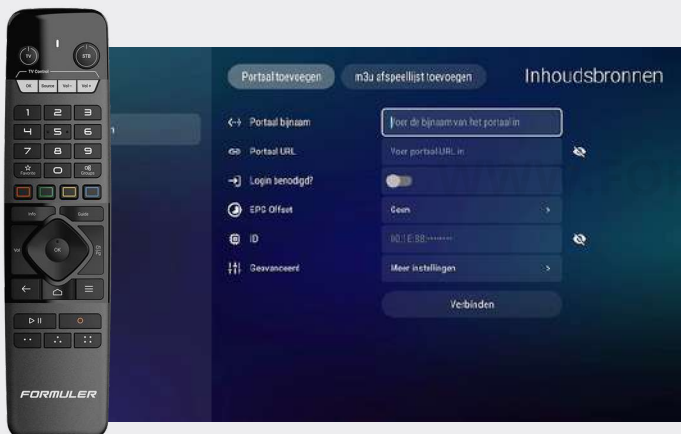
TV
STB
TV Control
OK
Source
Vol-
Vol+
1
2
3
4
5
6
7
8
9
Favorite
0
Groups
Info
Guide
OK
Vol
EXIT
FORMULER

Portaal toevoegen
m3u afspeellijst toevoegen
Inhoudsbronnen

Portaal bijnaam
Voer de bijnaam van het portaal in
Portaal URL
Voer portaal URL in
Login benodigd?
EPG Offset
Geen
ID
00:1E:B8:••••••
Geavanceerd
Meer instellingen
Verbinden